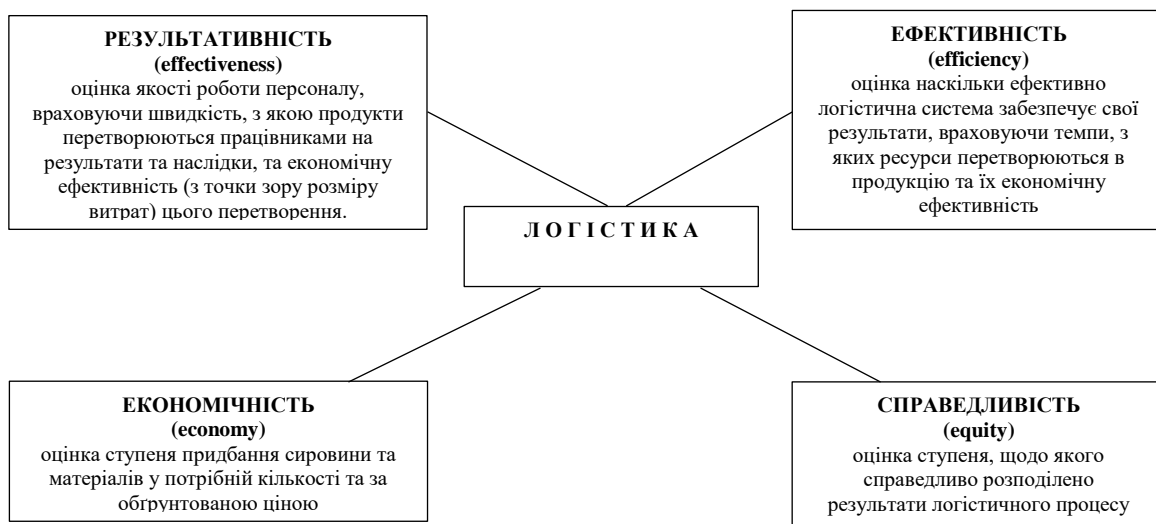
РЕЗУЛЬТАТИВНІСТЬ
(effectiveness)
оцінка якості роботи персоналу, враховуючи швидкість, з якою продукти перетворюються працівниками на результати та наслідки, та економічну ефективність (з точки зору розміру витрат) цього перетворення.

ЕФЕКТИВНІСТЬ
(efficiency)
оцінка наскільки ефективно логістична система забезпечує свої результати, враховуючи темпи, з яких ресурси перетворюються в продукцію та їх економічну ефективність

Л О Г І С Т И К А

ЕКОНОМІЧНІСТЬ
(economy)
оцінка ступеня придбання сировини та матеріалів у потрібній кількості та за обґрунтованою ціною

СПРАВЕДЛИВІСТЬ
(equity)
оцінка ступеня, щодо якого справедливо розподілено результати логістичного процесу